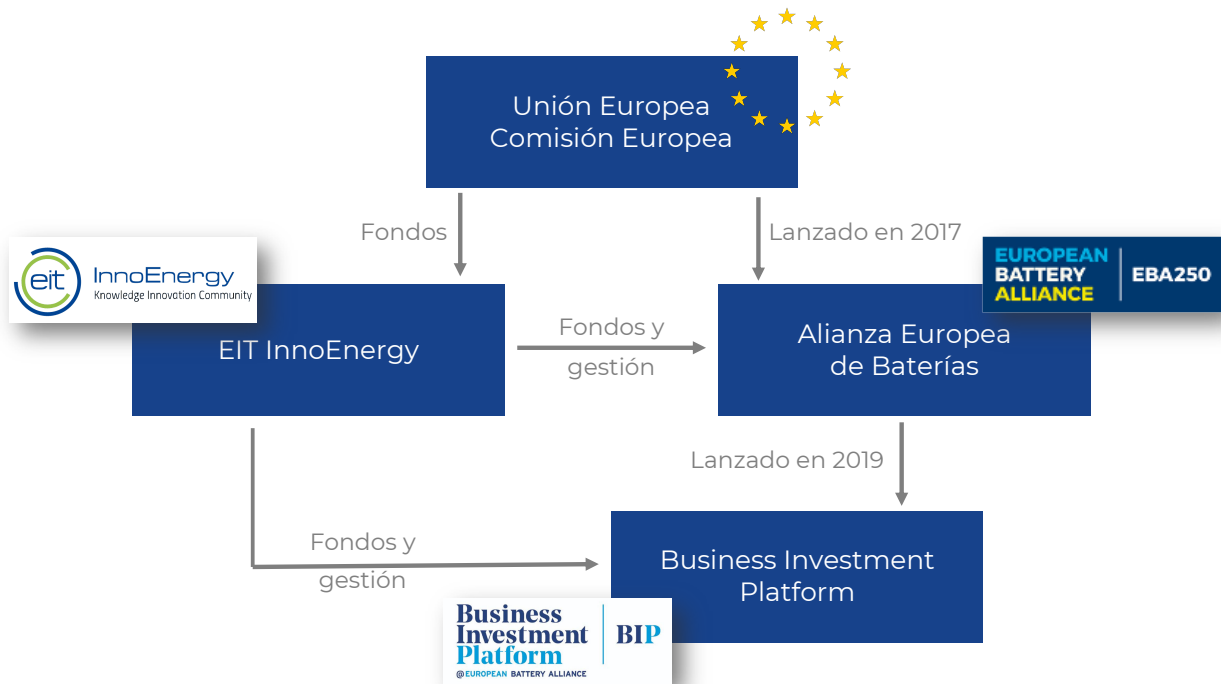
Unión Europea
Comisión Europea

Fondos

Lanzado en 2017

eit InnoEnergy
Knowledge Innovation Community

EUROPEAN BATTERY ALLIANCE | EBA250

EIT InnoEnergy

Fondos y gestión

Alianza Europea de Baterías

Lanzado en 2019

Fondos y gestión

Business Investment Platform

Business Investment Platform | BIP
@EUROPEAN BATTERY ALLIANCE